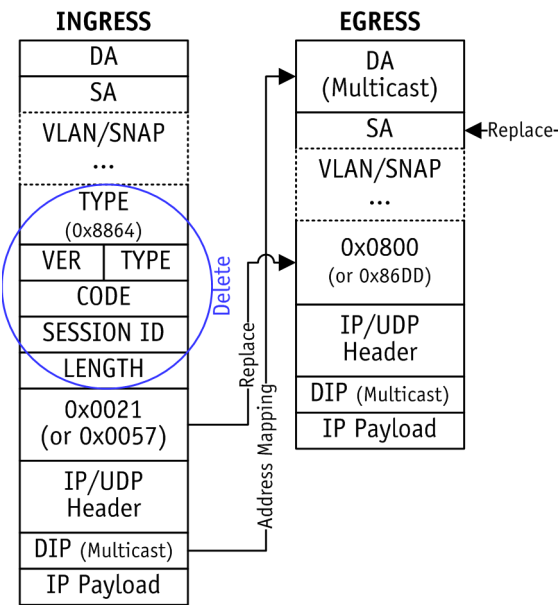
INGRESS

DA

SA

VLAN/SNAP

...

TYPE (0x8864)

VER

TYPE

CODE

SESSION ID

LENGTH

0x0021 (or 0x0057)

IP/UDP Header

DIP (Multicast)

IP Payload

Delete

Replace

Address Mapping

EGRESS

DA (Multicast)

SA

Replace

VLAN/SNAP

...

0x0800 (or 0x86DD)

IP/UDP Header

DIP (Multicast)

IP Payload